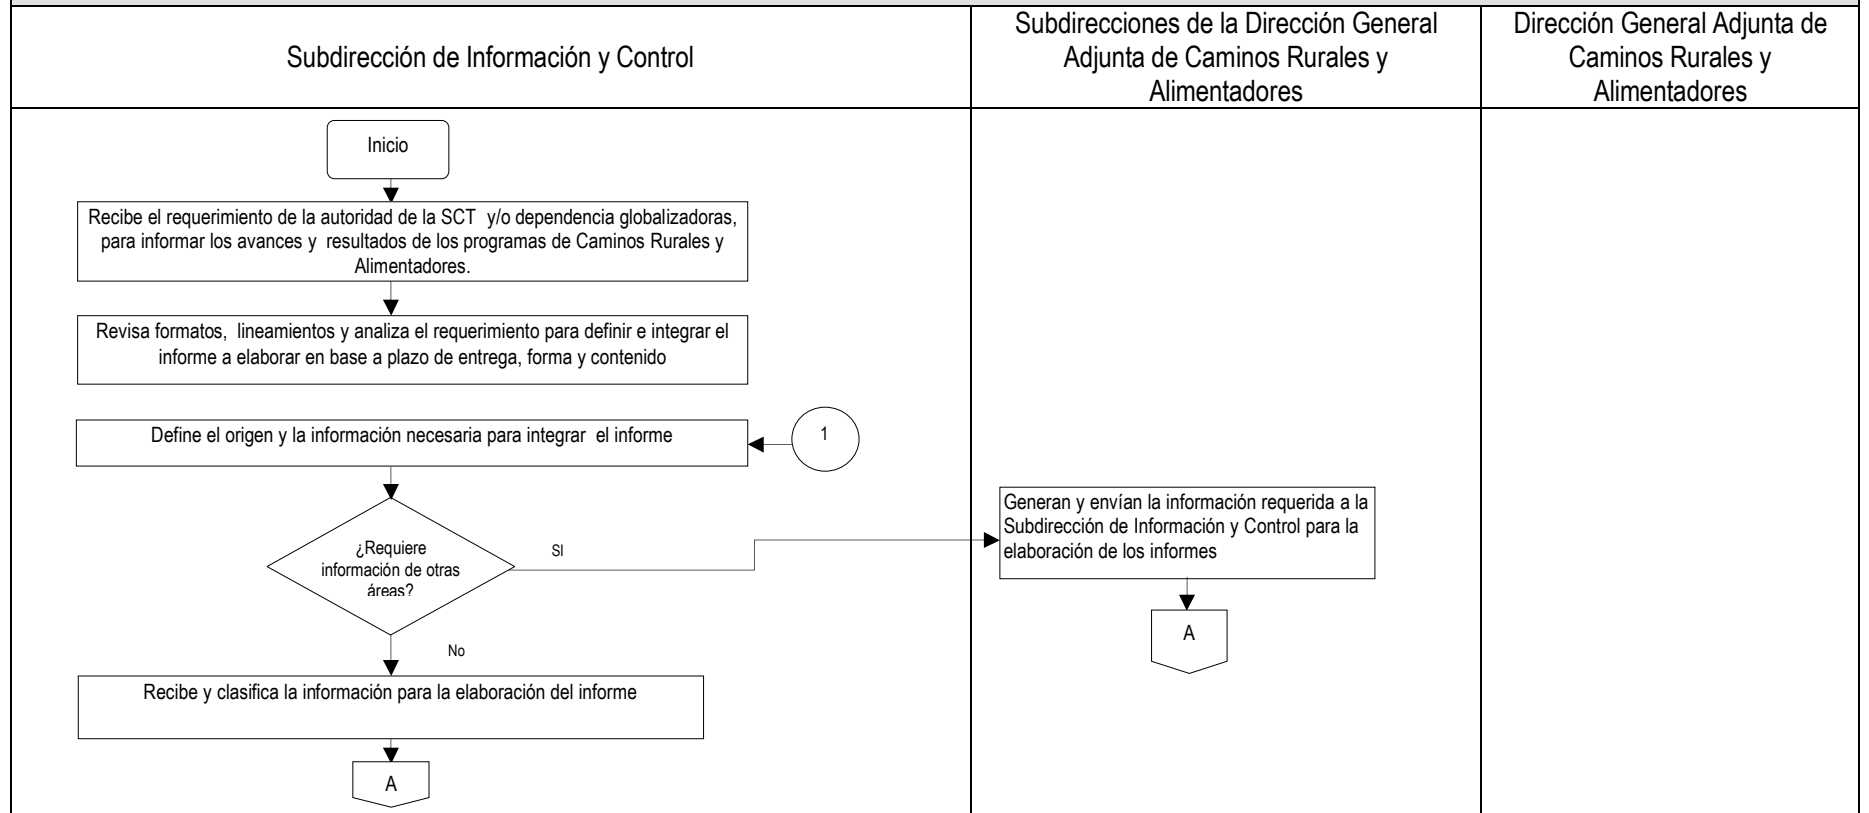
Subdirección de Información y Control

Subdirecciones de la Dirección General Adjunta de Caminos Rurales y Alimentadores

Dirección General Adjunta de Caminos Rurales y Alimentadores

Inicio

Recibe el requerimiento de la autoridad de la SCT y/o dependencia globalizadoras, para informar los avances y resultados de los programas de Caminos Rurales y Alimentadores.

Revisa formatos, lineamientos y analiza el requerimiento para definir e integrar el informe a elaborar en base a plazo de entrega, forma y contenido

Define el origen y la información necesaria para integrar el informe

1

¿Requiere información de otras áreas?

SI

Generan y envían la información requerida a la Subdirección de Información y Control para la elaboración de los informes

A

No

Recibe y clasifica la información para la elaboración del informe

A